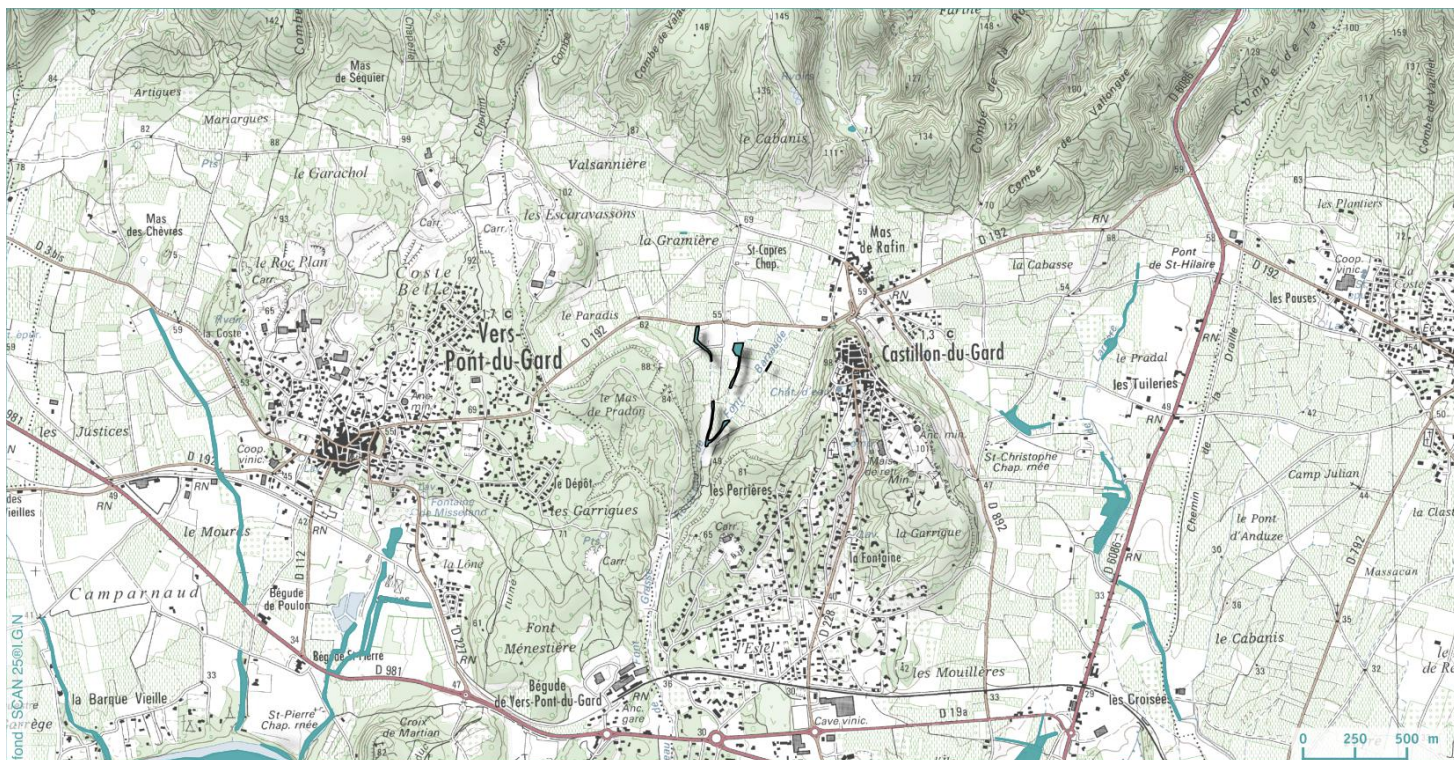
Artigues
Mariargues
Mas de Séquier
le Garachol
Mas des Chèvres
le Roc Plan
Coste Belle
Vers-Pont-du-Gard
Valsannière
le Cabanis
les Escaravassons
la Gramière
St-Capres Chap.
Mas de Rafin
la Cabasse
Pont de St-Hilaire
les Plantiers
Coop. vinic.
les Pouses
le Paradis
Castillon-du-Gard
le Pradal
les Tuileries
le Mas de Pradon
les Justices
Coop. vinic.
le Dépôt
les Garrigues
les Perrières
St-Christophe Chap. rnée
Camp Julian
le Moures
Fontaine de Misserand
la Fontaine
la Garrigue
le Pont d'Anduze
Campamaud
Bégude de Poulon
la Lône
Font Ménestière
l'Esel
les Mouillères
le Cabanis
Massacan
Bég. de St-Pierre
St-Pierre Chap. rnée
la Barque Vieille
Croix de Martian
Bégude de Vers-Pont-du-Gard
Anc. gare
Cave vinic.
les Croisées
D 192
D 981
D 112
D 227
D 228
D 892
D 6086
D 792
D 19a
RN
0 250 500 m
fond SCAN 25©IGN